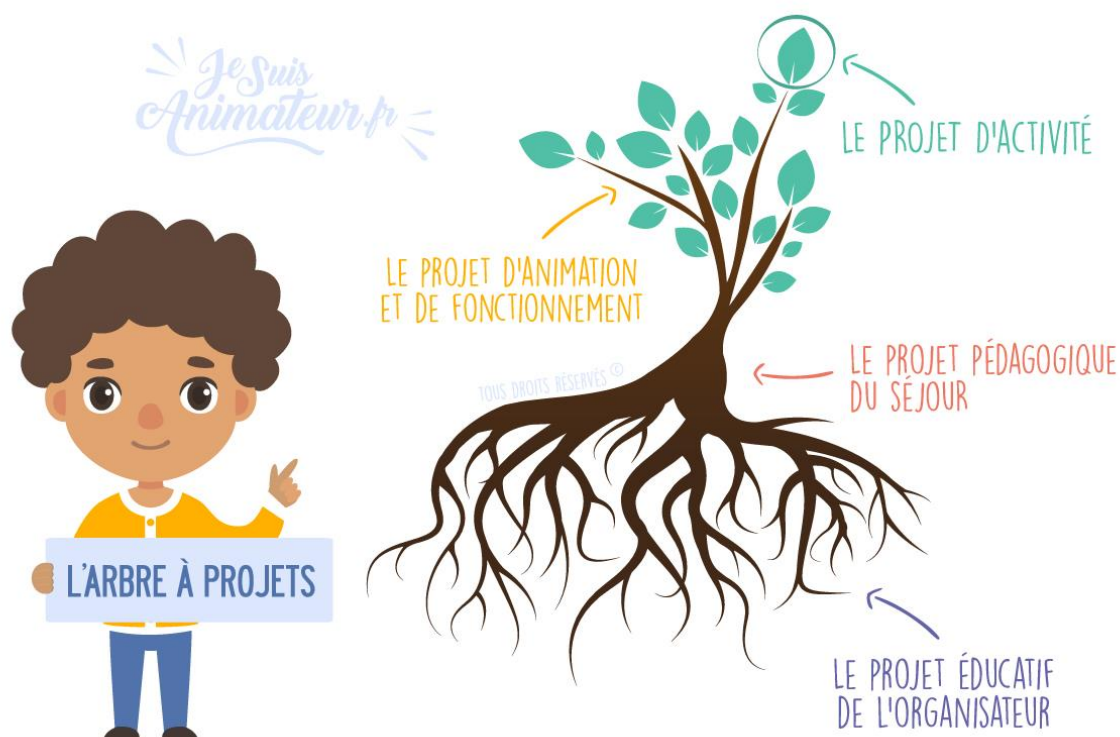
Je Suis Animateur.fr

LE PROJET D'ACTIVITÉ

LE PROJET D'ANIMATION ET DE FONCTIONNEMENT

TOUS DROITS RÉSERVÉS ©

LE PROJET PÉDAGOGIQUE DU SÉJOUR

L'ARBRE À PROJETS

LE PROJET ÉDUCATIF DE L'ORGANISATEUR